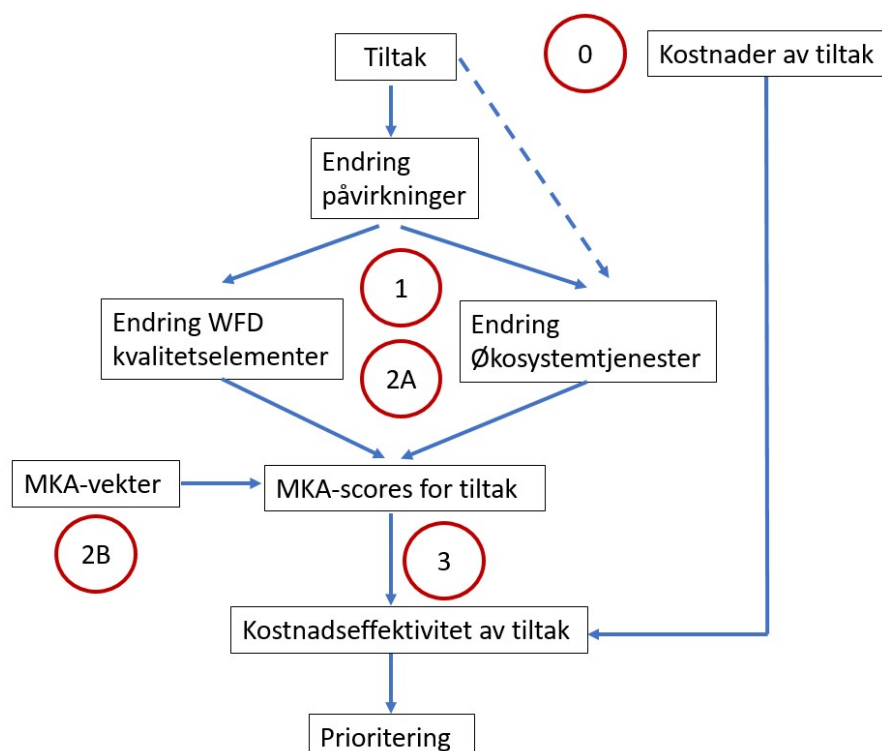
Tiltak

0

Kostnader av tiltak

Endring påvirkninger

1

Endring WFD kvalitetselementer

Endring Økosystemtjenester

2A

MKA-vekter

MKA-scores for tiltak

2B

3

Kostnadseffektivitet av tiltak

Prioritering